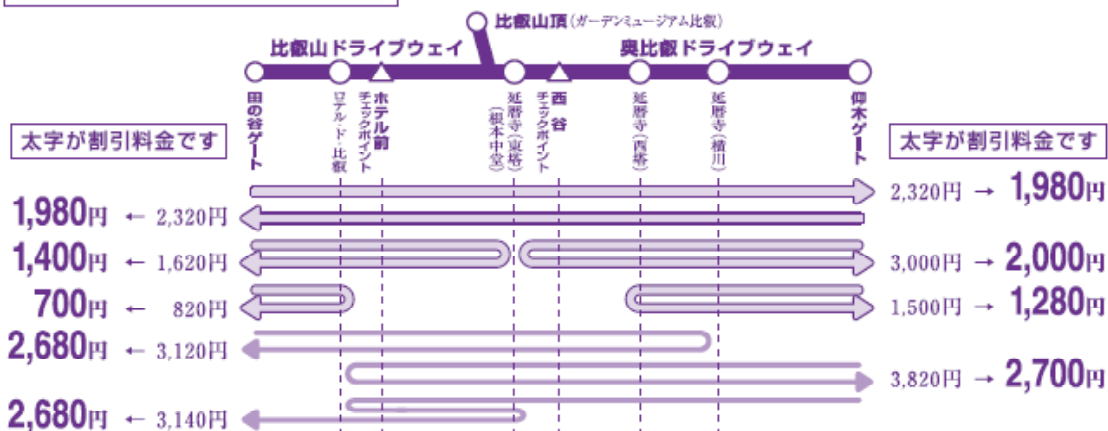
比叡山頂（ガーデンミュージアム比叡）

比叡山ドライブウェイ

奥比叡ドライブウェイ

田の谷ゲート

ロテル・ド・比叡

ホテル前チェックポイント

延暦寺（東塔）（根本中堂）

西谷チェックポイント

延暦寺（西塔）

延暦寺（横川）

仰木ゲート

太字が割引料金です

太字が割引料金です

2,320円 → 1,980円

1,980円 ← 2,320円

1,400円 ← 1,620円

3,000円 → 2,000円

700円 ← 820円

1,500円 → 1,280円

2,680円 ← 3,120円

3,820円 → 2,700円

2,680円 ← 3,140円